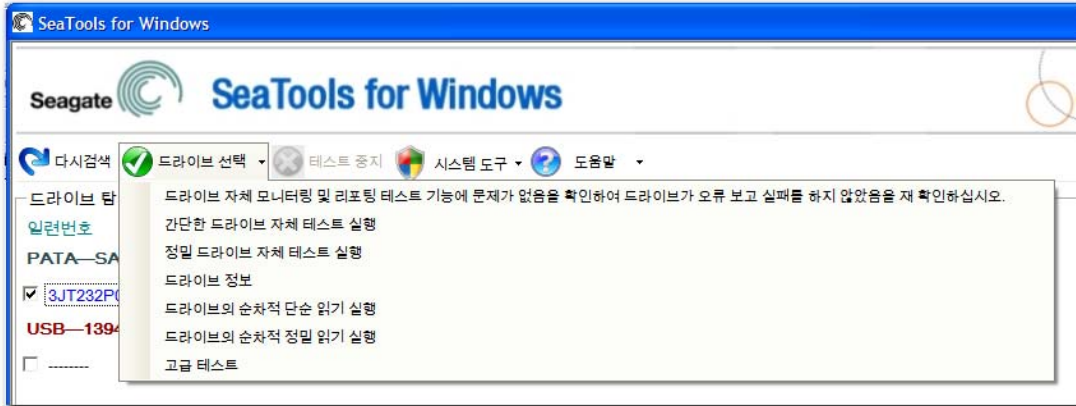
SeaTools for Windows

Seagate SeaTools for Windows

다시검색 드라이브 선택 테스트 중지 시스템 도구 도움말

드라이브 탐

일련번호

PATA—SA

3JT232P0

USB—1394

--------

드라이브 자체 모니터링 및 리포팅 테스트 기능에 문제가 없음을 확인하여 드라이브가 오류 보고 실패를 하지 않았음을 재 확인하십시오.

간단한 드라이브 자체 테스트 실행

정밀 드라이브 자체 테스트 실행

드라이브 정보

드라이브의 순차적 단순 읽기 실행

드라이브의 순차적 정밀 읽기 실행

고급 테스트